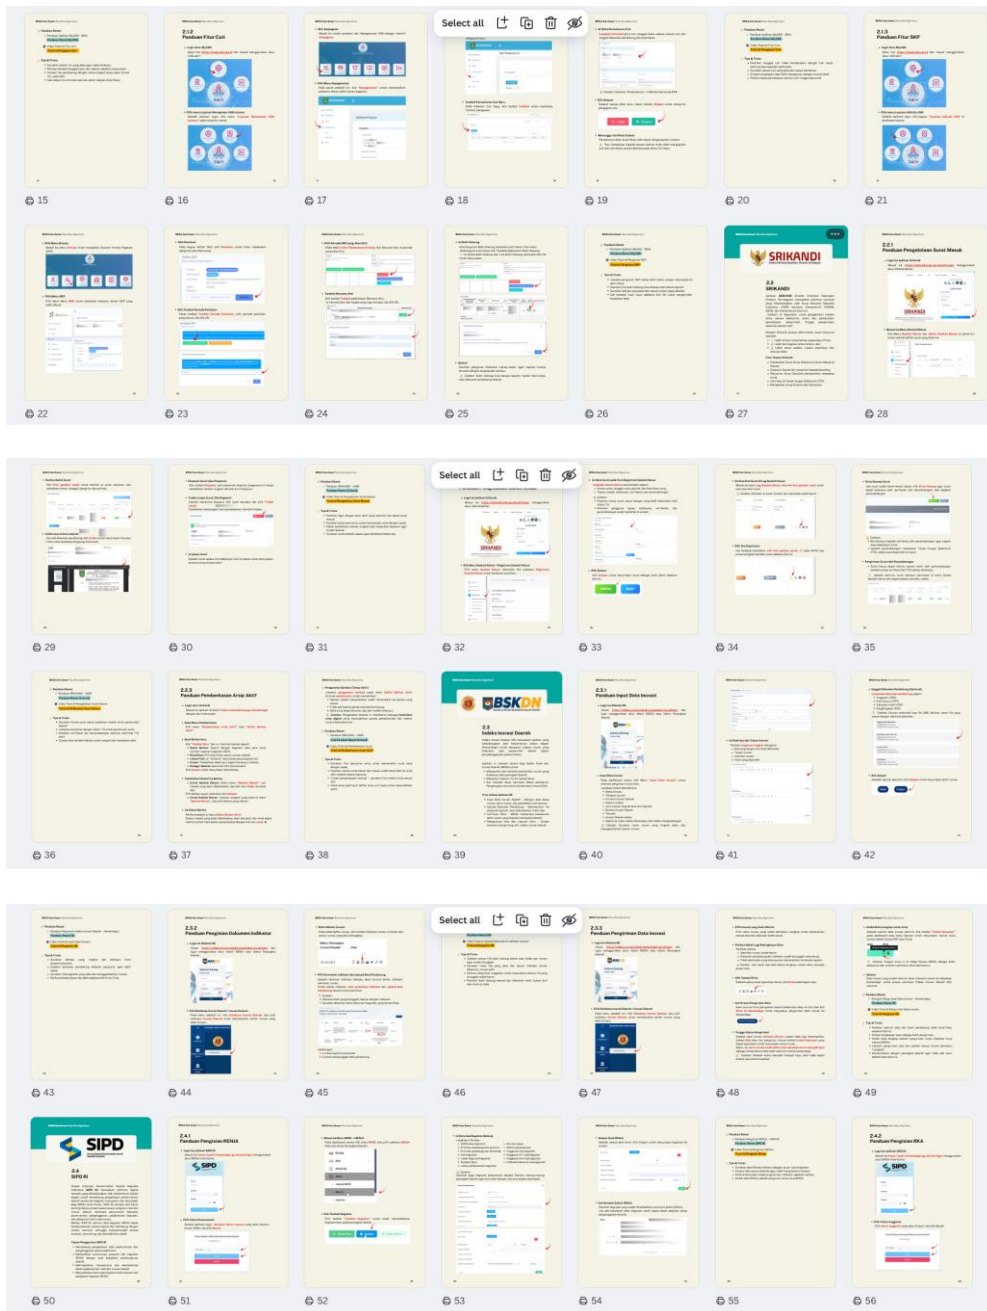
Select all

2.1.2
Panduan Fitur Cuti

2.1.3
Panduan Fitur SKP

15 16 17 18 19 20 21

SRIKANDI

2.2
SRIKANDI

2.2.1
Panduan Pengelolaan Surat Masuk

22 23 24 25 26 27 28

Select all

29 30 31 32 33 34 35

2.2.3
Panduan Pemberkasan Arsip Aktif

BSKDN

2.3
Indeks Inovasi Daerah

2.3.1
Panduan Input Data Inovasi

36 37 38 39 40 41 42

Select all

2.3.2
Panduan Pengisian Dokumen Indikator

2.3.3
Panduan Pengiriman Data Inovasi

43 44 45 46 47 48 49

SIPD

2.4
SIPD RI

2.4.1
Panduan Pengisian RENJA

2.4.2
Panduan Pengisian RKA

50 51 52 53 54 55 56